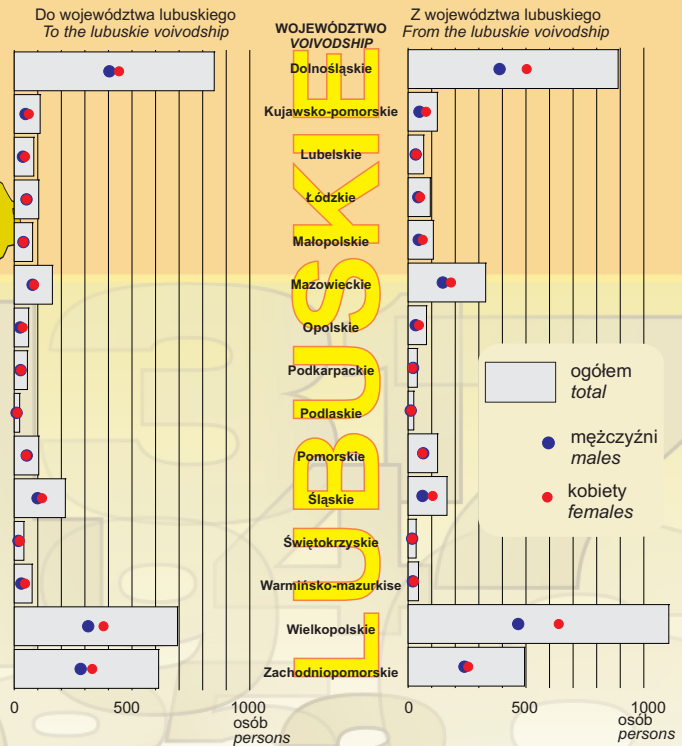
Do województwa lubuskiego
*To the lubuskie voivodship*

WOJEWÓDZTWO
VOIVODSHIP

Z województwa lubuskiego
*From the lubuskie voivodship*

Dolnośląskie
Kujawsko-pomorskie
Lubelskie
Łódzkie
Małopolskie
Mazowieckie
Opolskie
Podkarpackie
Podlaskie
Pomorskie
Śląskie
Świętokrzyskie
Warmińsko-mazurkise
Wielkopolskie
Zachodniopomorskie

LUBUSKIE

ogółem
*total*

mężczyźni
*males*

kobiety
*females*

0 500 1000 osób *persons*

0 500 1000 osób *persons*